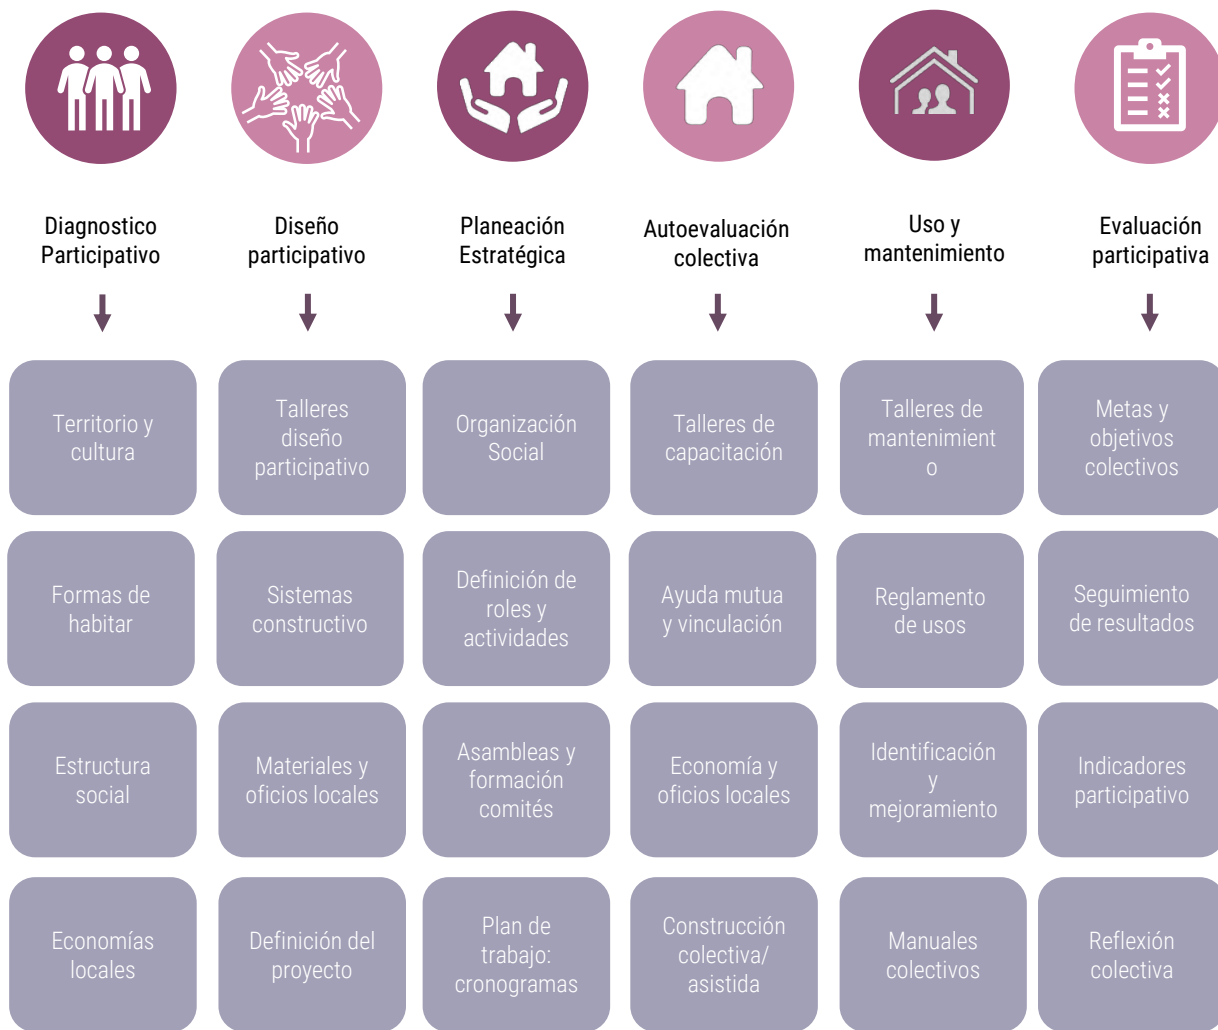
Diagnostico Participativo

Territorio y cultura

Formas de habitar

Estructura social

Economías locales

Diseño participativo

Talleres diseño participativo

Sistemas constructivo

Materiales y oficios locales

Definición del proyecto

Planeación Estratégica

Organización Social

Definición de roles y actividades

Asambleas y formación comités

Plan de trabajo: cronogramas

Autoevaluación colectiva

Talleres de capacitación

Ayuda mutua y vinculación

Economía y oficios locales

Construcción colectiva/ asistida

Uso y mantenimiento

Talleres de mantenimiento

Reglamento de usos

Identificación y mejoramiento

Manuales colectivos

Evaluación participativa

Metas y objetivos colectivos

Seguimiento de resultados

Indicadores participativo

Reflexión colectiva